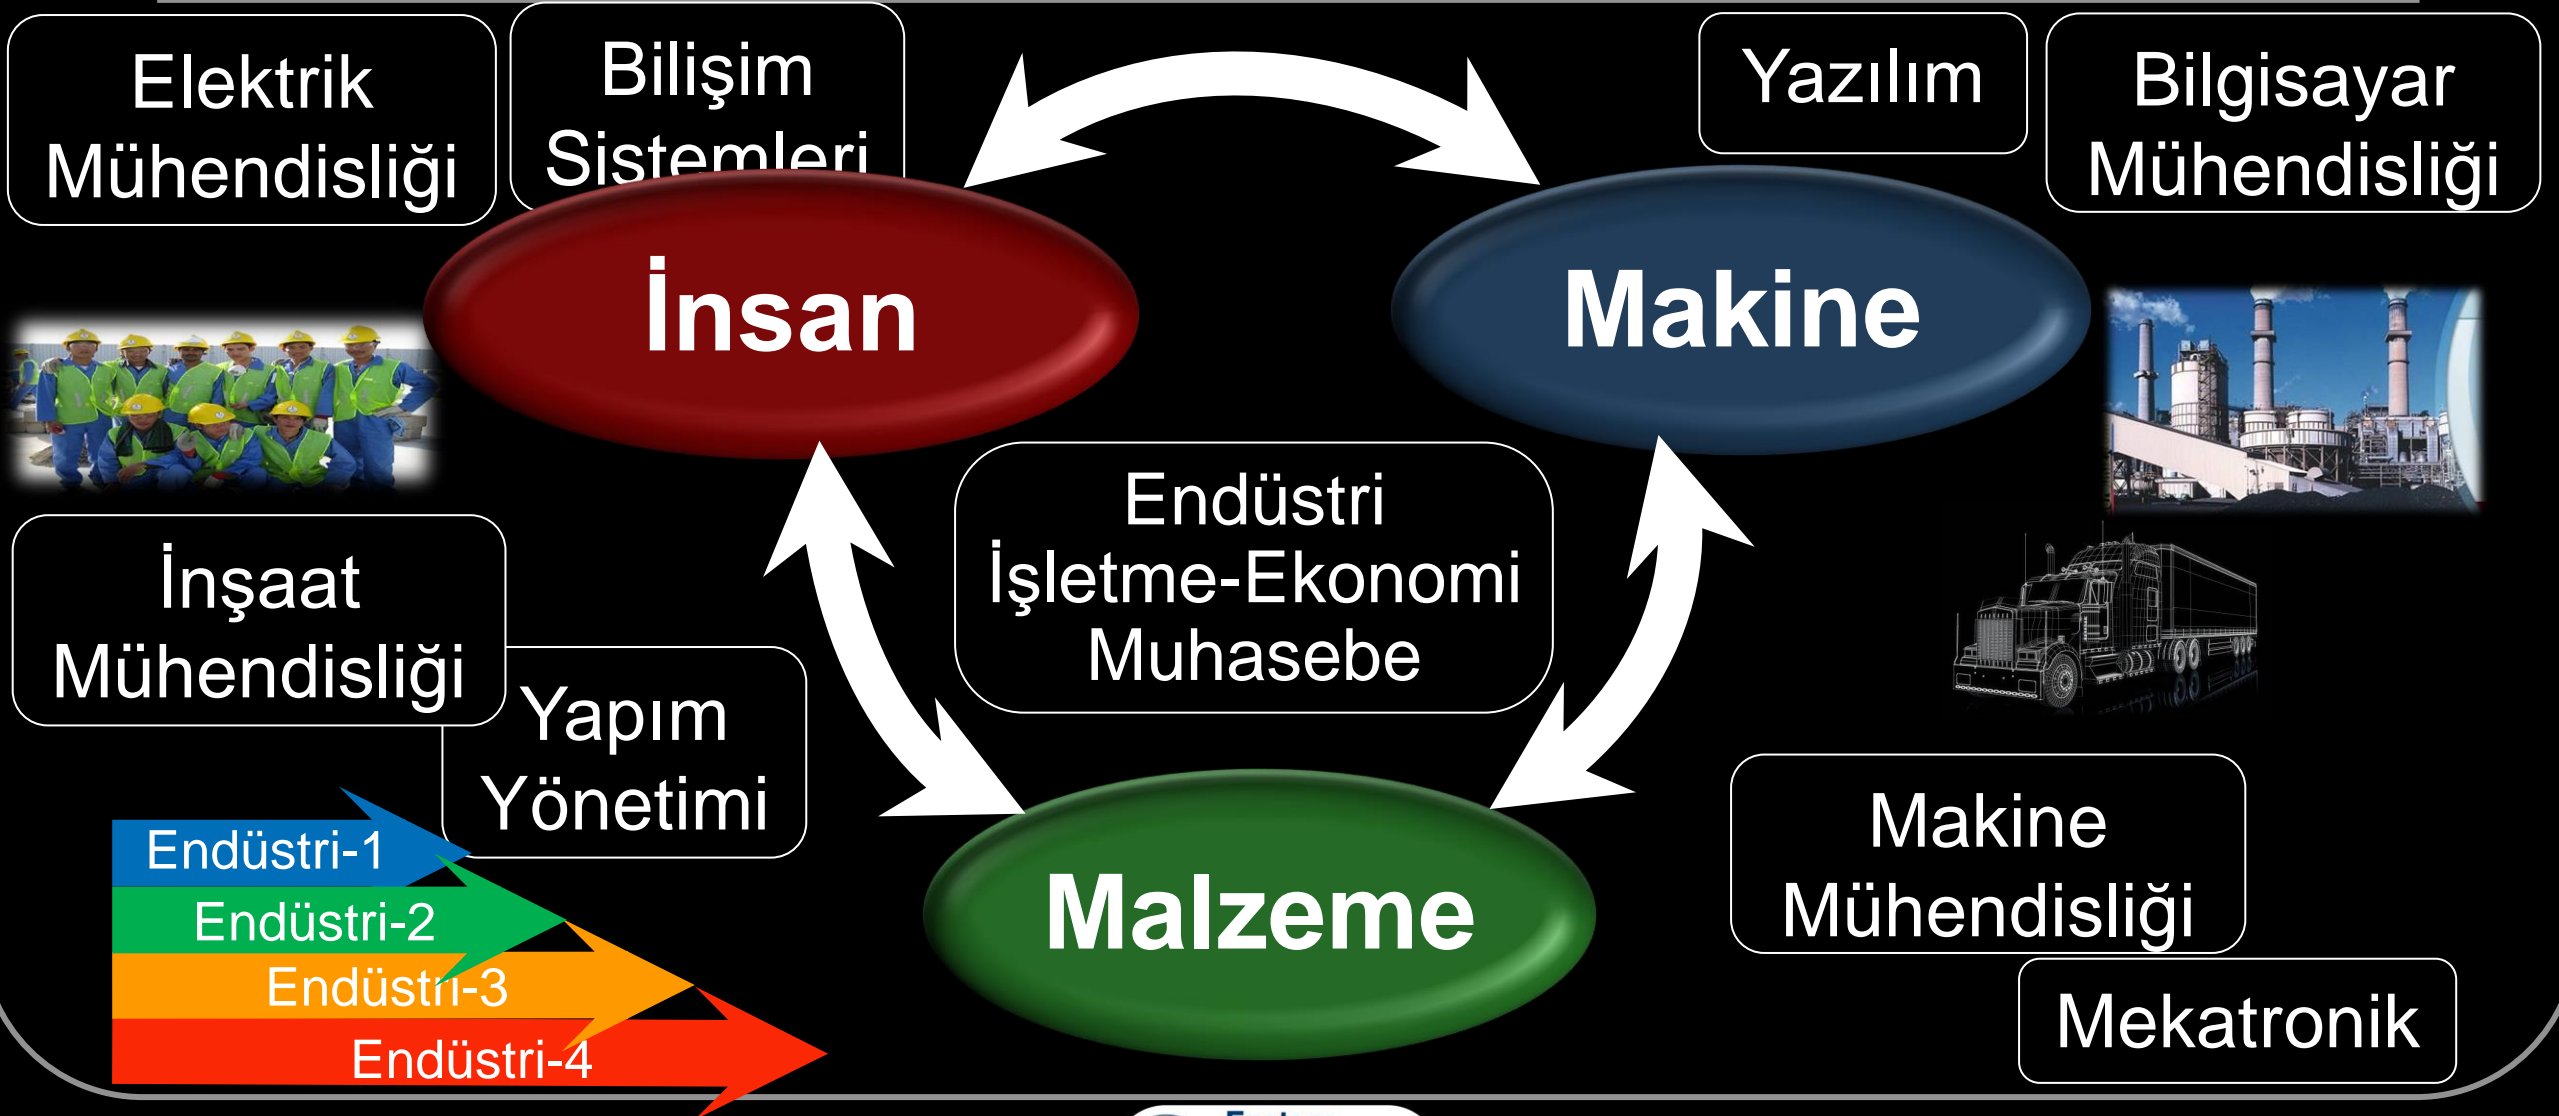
Elektrik Mühendisliği

Bilişim Sistemleri

Yazılım

Bilgisayar Mühendisliği

İnsan

Makine

Endüstri
İşletme-Ekonomi
Muhasebe

İnşaat Mühendisliği

Yapım Yönetimi

Endüstri-1
Endüstri-2
Endüstri-3
Endüstri-4

Malzeme

Makine Mühendisliği

Mekatronik